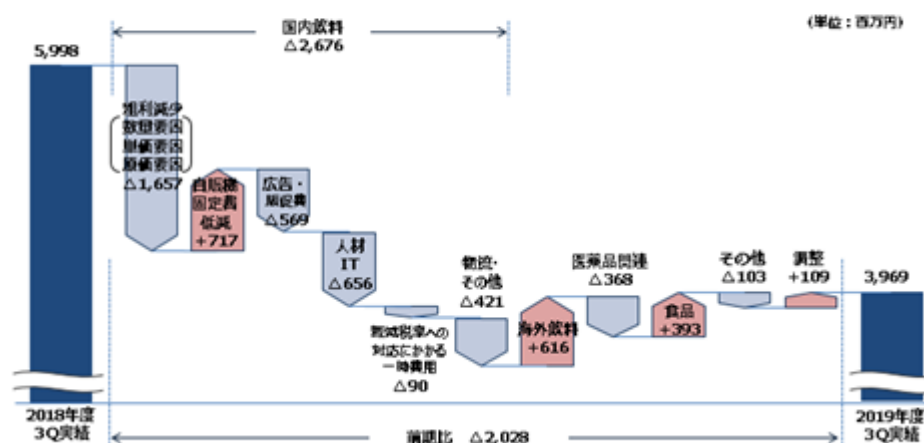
(単位：百万円)

国内飲料
△2,676

5,998

粗利減少
数量要因
単価要因
原価要因
△1,657

自販機
固定費
低減
+717

広告・
販促費
△569

人材
IT
△656

軽減税率への
対応にかかる
一時費用
△90

物流・
その他
△421

海外飲料
+616

医薬品関連
△368

食品
+393

その他
△103

調整
+109

3,969

2018年度
3Q実績

前期比 △2,028

2019年度
3Q実績